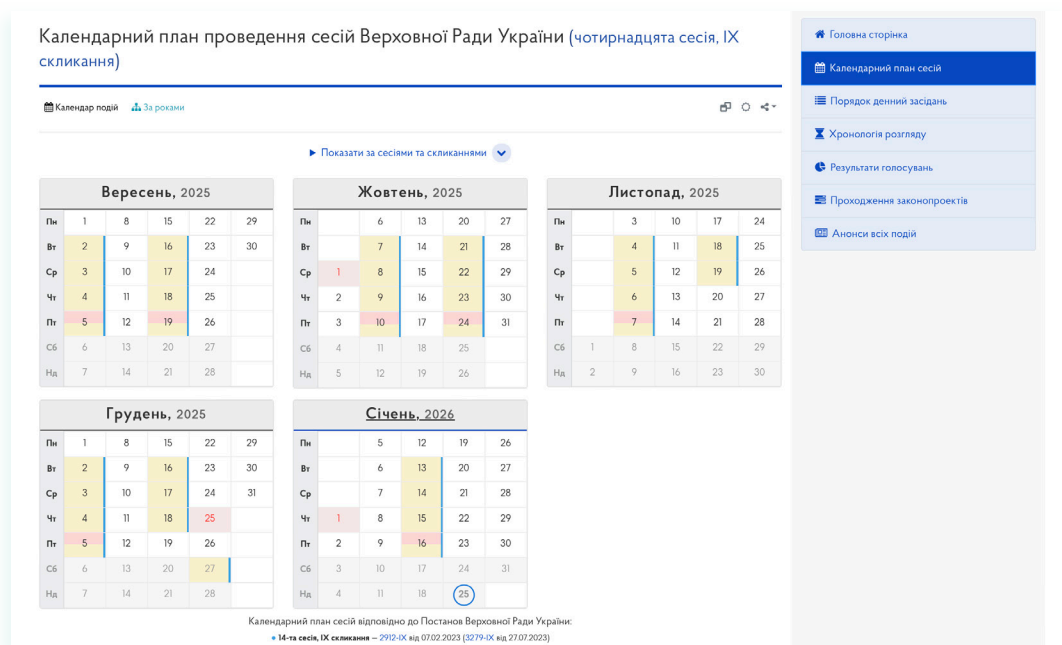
Календарний план проведення сесій Верховної Ради України (чотирнадцята сесія, IX скликання)

Календар подій За роками

▶ Показати за сесіями та скликаннями

**Вересень, 2025**

| Пн | 1 | 8 | 15 | 22 | 29 |
|---|---|---|---|---|---|
| Вт | 2 | 9 | 16 | 23 | 30 |
| Ср | 3 | 10 | 17 | 24 | |
| Чт | 4 | 11 | 18 | 25 | |
| Пт | 5 | 12 | 19 | 26 | |
| Сб | 6 | 13 | 20 | 27 | |
| Нд | 7 | 14 | 21 | 28 | |

**Жовтень, 2025**

| Пн | | 6 | 13 | 20 | 27 |
|---|---|---|---|---|---|
| Вт | | 7 | 14 | 21 | 28 |
| Ср | 1 | 8 | 15 | 22 | 29 |
| Чт | 2 | 9 | 16 | 23 | 30 |
| Пт | 3 | 10 | 17 | 24 | 31 |
| Сб | 4 | 11 | 18 | 25 | |
| Нд | 5 | 12 | 19 | 26 | |

**Листопад, 2025**

| Пн | | 3 | 10 | 17 | 24 |
|---|---|---|---|---|---|
| Вт | | 4 | 11 | 18 | 25 |
| Ср | | 5 | 12 | 19 | 26 |
| Чт | | 6 | 13 | 20 | 27 |
| Пт | | 7 | 14 | 21 | 28 |
| Сб | 1 | 8 | 15 | 22 | 29 |
| Нд | 2 | 9 | 16 | 23 | 30 |

**Грудень, 2025**

| Пн | 1 | 8 | 15 | 22 | 29 |
|---|---|---|---|---|---|
| Вт | 2 | 9 | 16 | 23 | 30 |
| Ср | 3 | 10 | 17 | 24 | 31 |
| Чт | 4 | 11 | 18 | 25 | |
| Пт | 5 | 12 | 19 | 26 | |
| Сб | 6 | 13 | 20 | 27 | |
| Нд | 7 | 14 | 21 | 28 | |

**Січень, 2026**

| Пн | | 5 | 12 | 19 | 26 |
|---|---|---|---|---|---|
| Вт | | 6 | 13 | 20 | 27 |
| Ср | | 7 | 14 | 21 | 28 |
| Чт | 1 | 8 | 15 | 22 | 29 |
| Пт | 2 | 9 | 16 | 23 | 30 |
| Сб | 3 | 10 | 17 | 24 | 31 |
| Нд | 4 | 11 | 18 | 25 | |

Календарний план сесій відповідно до Постанов Верховної Ради України:
• 14-та сесія, IX скликання – 2912-IX від 07.02.2023 (3279-IX від 27.07.2023)

Головна сторінка
Календарний план сесій
Порядок денний засідань
Хронологія розгляду
Результати голосувань
Проходження законопроектів
Анонси всіх подій